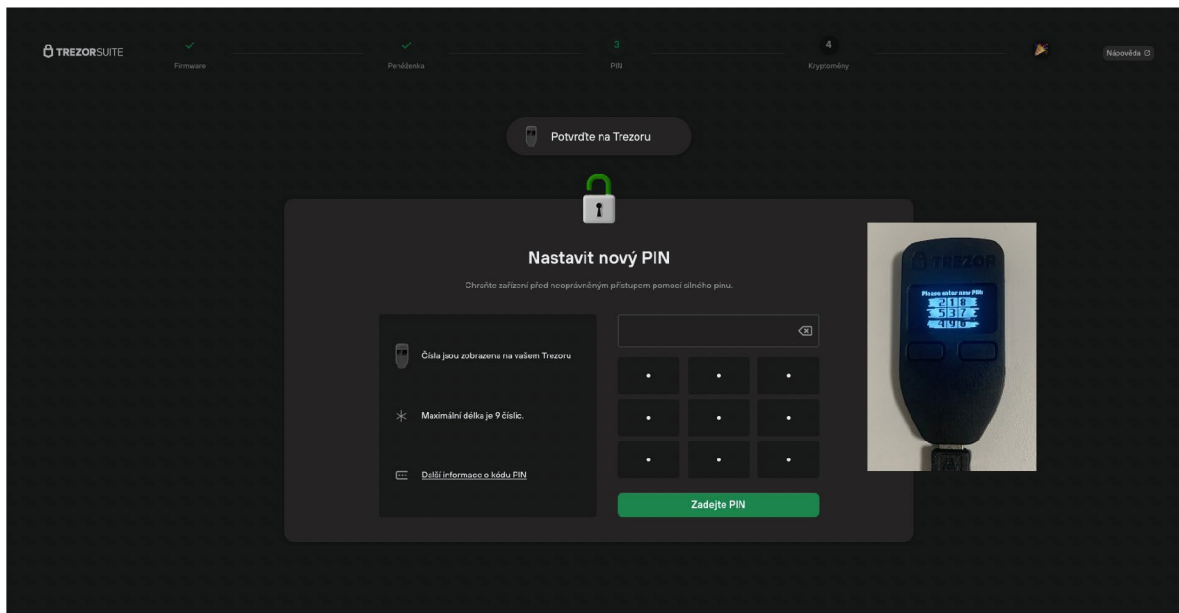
TREZORSUITE

Firmware

Peněženka

3
PIN

4
Kryptoměny

Nápověda

Potvrďte na Trezoru

Nastavit nový PIN

Chraňte zařízení před neoprávněným přístupem pomocí silného pinu.

Čísla jsou zobrazena na vašem Trezoru

Maximální délka je 9 číslic.

Další informace o kódu PIN

Zadejte PIN

TREZOR

Please enter new PIN
2 1 8
5 3 7
4 9 6